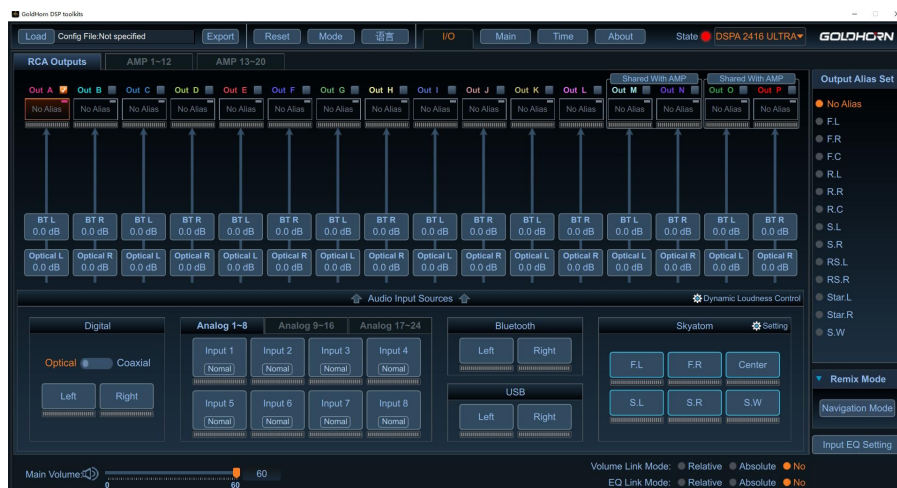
GoldHorn DSP toolkits

Load Config File:Not specified Export Reset Mode 语言 I/O Main Time About State DSPA 2416 ULTRA GOLDHORN

RCA Outputs AMP 1~12 AMP 13~20

Shared With AMP Shared With AMP

Out A Out B Out C Out D Out E Out F Out G Out H Out I Out J Out K Out L Out M Out N Out O Out P

No Alias No Alias No Alias No Alias No Alias No Alias No Alias No Alias No Alias No Alias No Alias No Alias No Alias No Alias No Alias No Alias

BT L 0.0 dB BT R 0.0 dB BT L 0.0 dB BT R 0.0 dB BT L 0.0 dB BT R 0.0 dB BT L 0.0 dB BT R 0.0 dB BT L 0.0 dB BT R 0.0 dB BT L 0.0 dB BT R 0.0 dB BT L 0.0 dB BT R 0.0 dB BT L 0.0 dB BT R 0.0 dB

Optical L 0.0 dB Optical R 0.0 dB Optical L 0.0 dB Optical R 0.0 dB Optical L 0.0 dB Optical R 0.0 dB Optical L 0.0 dB Optical R 0.0 dB Optical L 0.0 dB Optical R 0.0 dB Optical L 0.0 dB Optical R 0.0 dB Optical L 0.0 dB Optical R 0.0 dB Optical L 0.0 dB Optical R 0.0 dB

Audio Input Sources

Dynamic Loudness Control

Digital

Optical Coaxial

Left Right

Analog 1~8 Analog 9~16 Analog 17~24

Input 1 Nomal Input 2 Nomal Input 3 Nomal Input 4 Nomal

Input 5 Nomal Input 6 Nomal Input 7 Nomal Input 8 Nomal

Bluetooth

Left Right

USB

Left Right

Skyatom Setting

F.L F.R Center

S.L S.R S.W

Output Alias Set

No Alias
F.L
F.R
F.C
R.L
R.R
R.C
S.L
S.R
RS.L
RS.R
Star.L
Star.R
S.W

Remix Mode

Navigation Mode

Input EQ Setting

Main Volume: 0 60 60

Volume Link Mode: Relative Absolute No

EQ Link Mode: Relative Absolute No